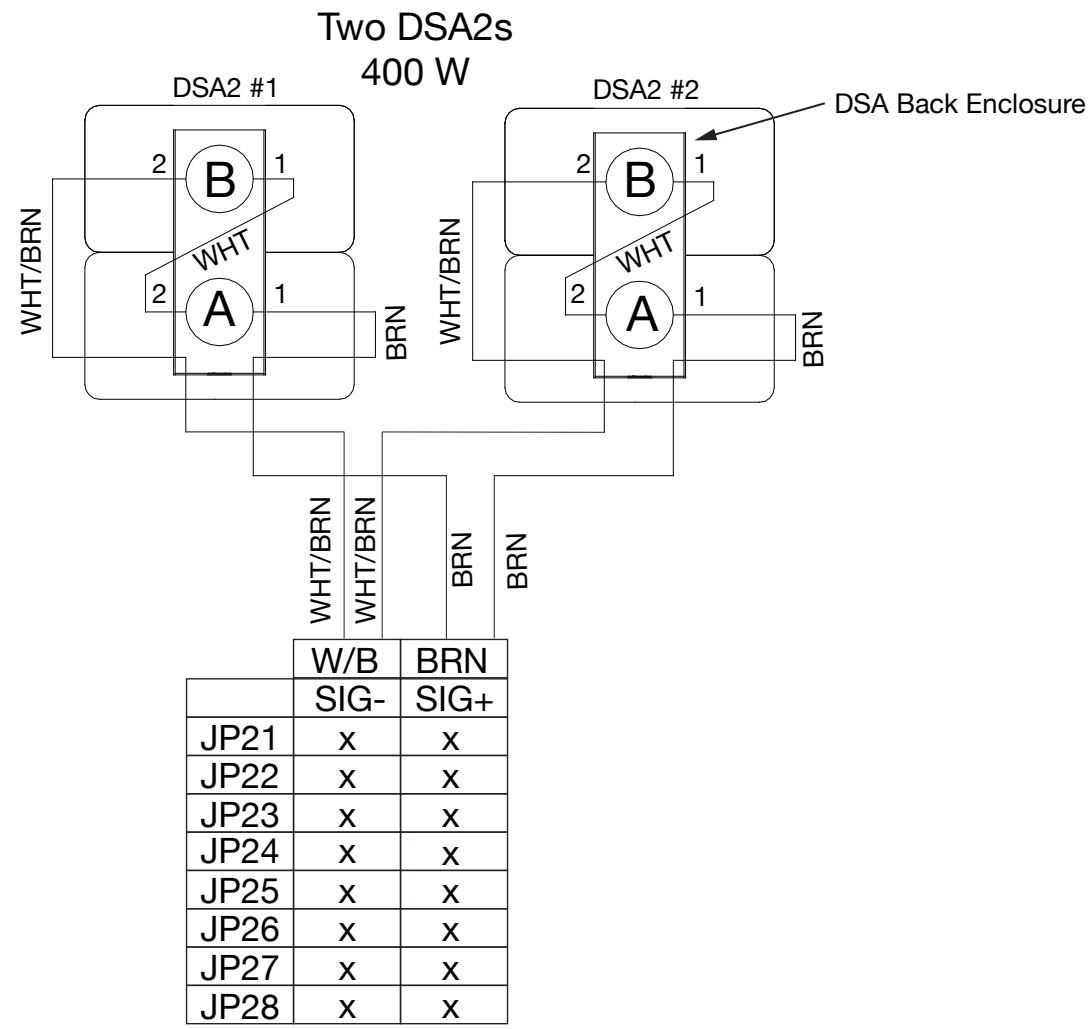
Two DSA2s
400 W

DSA2 #1

2 B 1
WHT
2 A 1
WHT/BRN
BRN

DSA2 #2

DSA Back Enclosure

2 B 1
WHT
2 A 1
WHT/BRN
BRN

WHT/BRN
WHT/BRN
BRN
BRN

| | W/B | BRN |
|---|---|---|
| | SIG- | SIG+ |
| JP21 | x | x |
| JP22 | x | x |
| JP23 | x | x |
| JP24 | x | x |
| JP25 | x | x |
| JP26 | x | x |
| JP27 | x | x |
| JP28 | x | x |